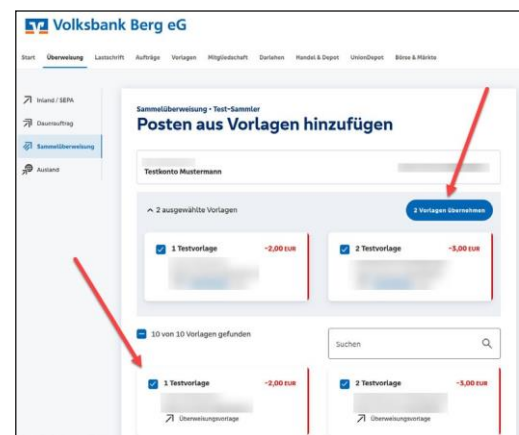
Volksbank Berg eG

Start Überweisung Lastschrift Aufträge Vorlagen Mitgliedschaft Darlehen Handel & Depot UnionDepot Börse & Märkte

Inland / SEPA
Dauerauftrag
Sammelüberweisung
Ausland

Sammelüberweisung - Test-Sammler
Posten aus Vorlagen hinzufügen

Testkonto Mustermann

2 ausgewählte Vorlagen
2 Vorlagen übernehmen

1 Testvorlage -2,00 EUR
2 Testvorlage -3,00 EUR

10 von 10 Vorlagen gefunden
Suchen

1 Testvorlage -2,00 EUR
Überweisungsvorlage
2 Testvorlage -3,00 EUR
Überweisungsvorlage